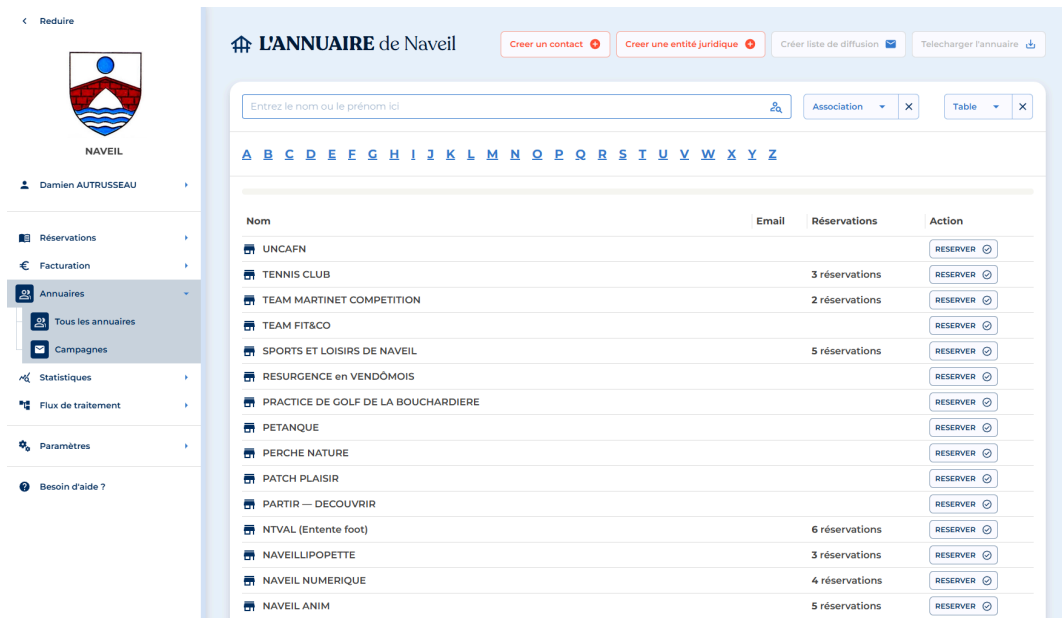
< Reduire

NAVEIL

Damien AUTRUSSEAU

Réservations
Facturation
Annuaires
Tous les annuaires
Campagnes
Statistiques
Flux de traitement
Paramètres
Besoin d'aide ?

L'ANNUAIRE de Naveil

Creer un contact
Creer une entité juridique
Créer liste de diffusion
Telecharger l'annuaire

Entrez le nom ou le prénom ici

Association ×
Table ×

A B C D E F G H I J K L M N O P Q R S T U V W X Y Z

| Nom | Email | Réservations | Action |
|---|---|---|---|
| UNCAFN | | | RESERVER |
| TENNIS CLUB | | 3 réservations | RESERVER |
| TEAM MARTINET COMPETITION | | 2 réservations | RESERVER |
| TEAM FIT&CO | | | RESERVER |
| SPORTS ET LOISIRS DE NAVEIL | | 5 réservations | RESERVER |
| RESURGENCE en VENDÔMOIS | | | RESERVER |
| PRACTICE DE GOLF DE LA BOUCHARDIERE | | | RESERVER |
| PETANQUE | | | RESERVER |
| PERCHE NATURE | | | RESERVER |
| PATCH PLAISIR | | | RESERVER |
| PARTIR — DECOUVRIR | | | RESERVER |
| NTVAL (Entente foot) | | 6 réservations | RESERVER |
| NAVEILLIPOPETTE | | 3 réservations | RESERVER |
| NAVEIL NUMERIQUE | | 4 réservations | RESERVER |
| NAVEIL ANIM | | 5 réservations | RESERVER |